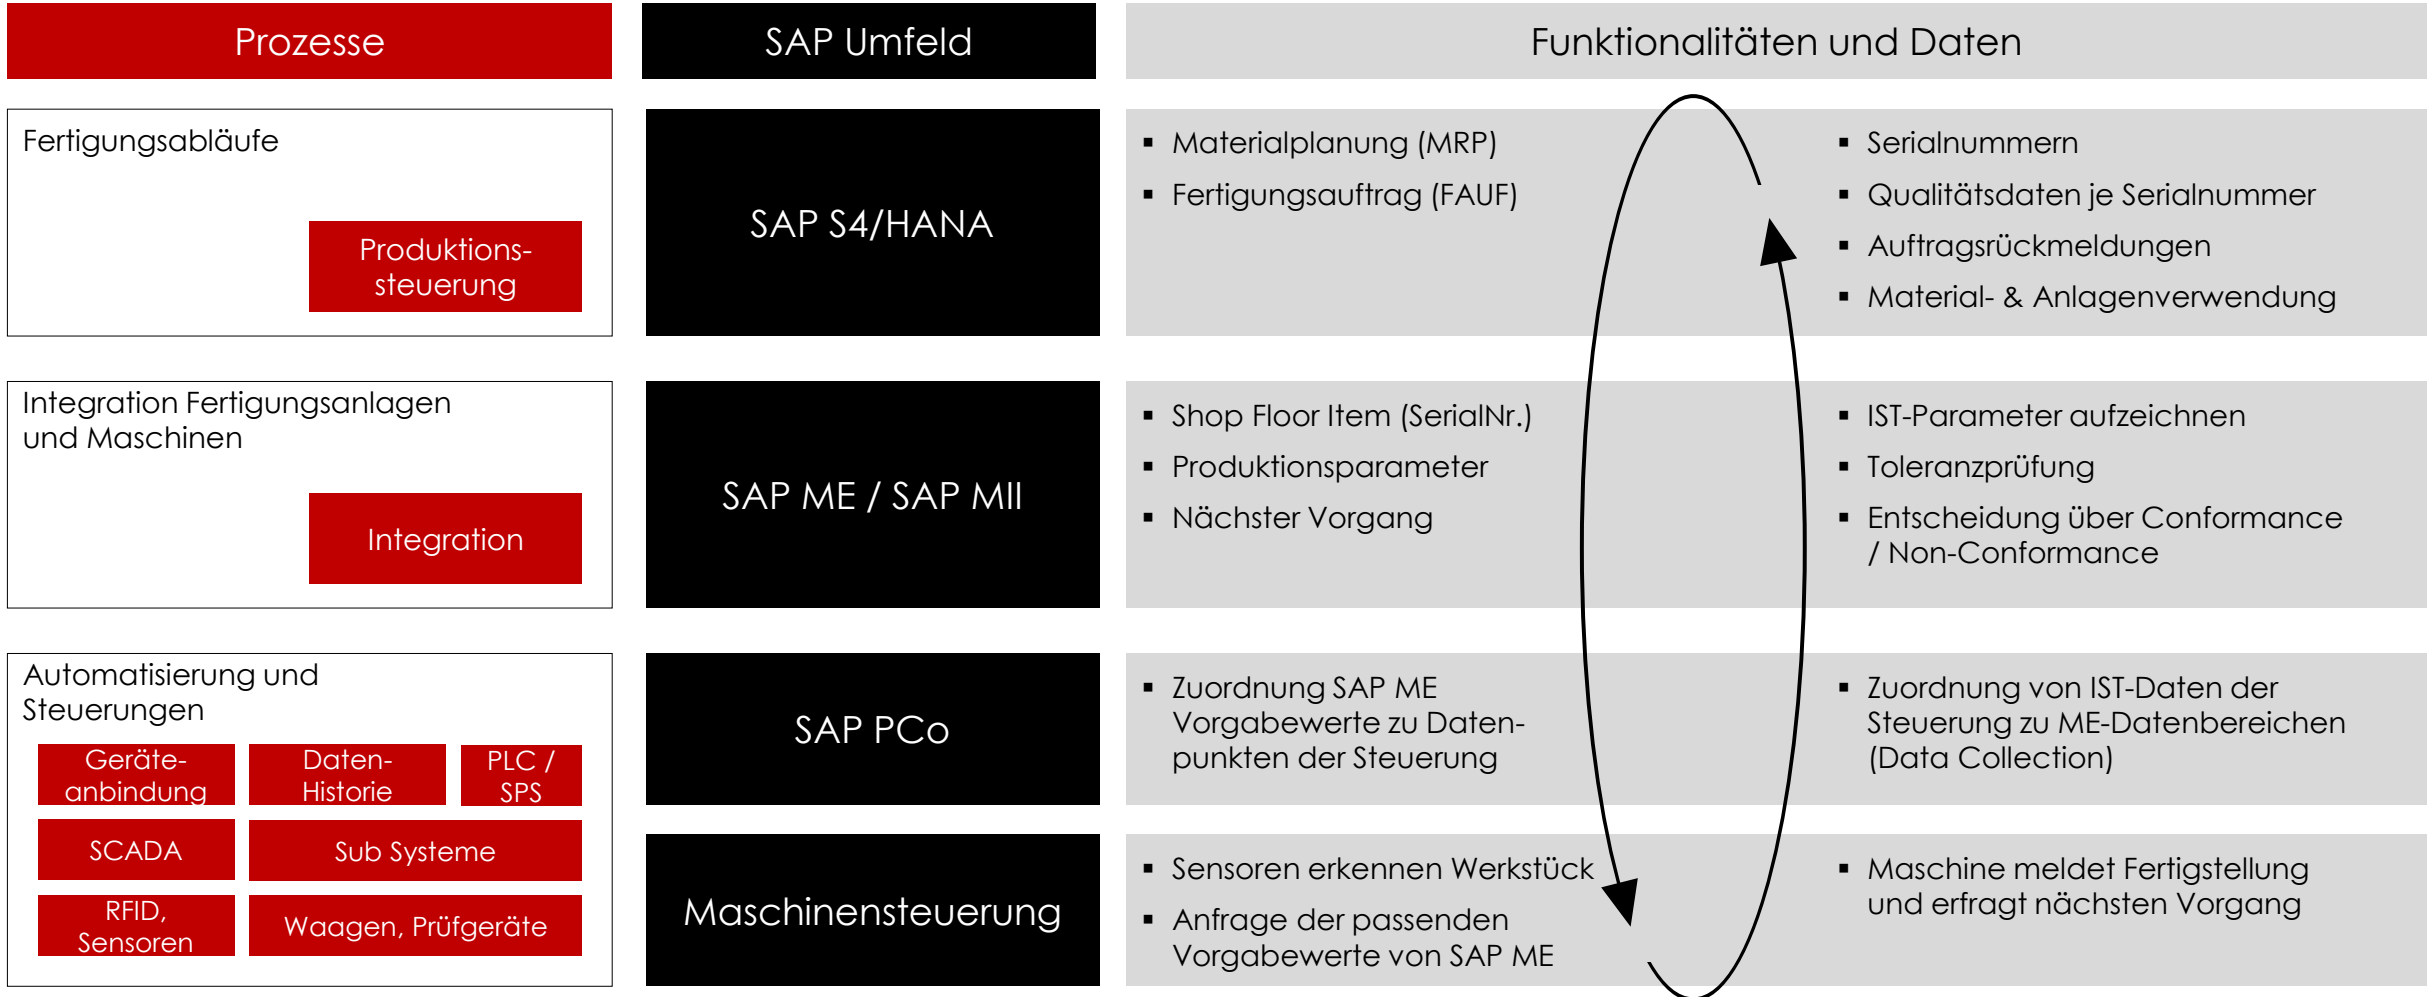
Prozesse

SAP Umfeld

Funktionalitäten und Daten

Fertigungsabläufe

Produktionssteuerung

SAP S4/HANA

▪ Materialplanung (MRP)
▪ Fertigungsauftrag (FAUF)

▪ Serialnummern
▪ Qualitätsdaten je Serialnummer
▪ Auftragsrückmeldungen
▪ Material- & Anlagenverwendung

Integration Fertigungsanlagen und Maschinen

Integration

SAP ME / SAP MII

▪ Shop Floor Item (SerialNr.)
▪ Produktionsparameter
▪ Nächster Vorgang

▪ IST-Parameter aufzeichnen
▪ Toleranzprüfung
▪ Entscheidung über Conformance / Non-Conformance

Automatisierung und Steuerungen

Geräteanbindung

Daten-Historie

PLC / SPS

SCADA

Sub Systeme

RFID, Sensoren

Waagen, Prüfgeräte

SAP PCo

▪ Zuordnung SAP ME Vorgabewerte zu Datenpunkten der Steuerung

▪ Zuordnung von IST-Daten der Steuerung zu ME-Datenbereichen (Data Collection)

Maschinensteuerung

▪ Sensoren erkennen Werkstück
▪ Anfrage der passenden Vorgabewerte von SAP ME

▪ Maschine meldet Fertigstellung und erfragt nächsten Vorgang